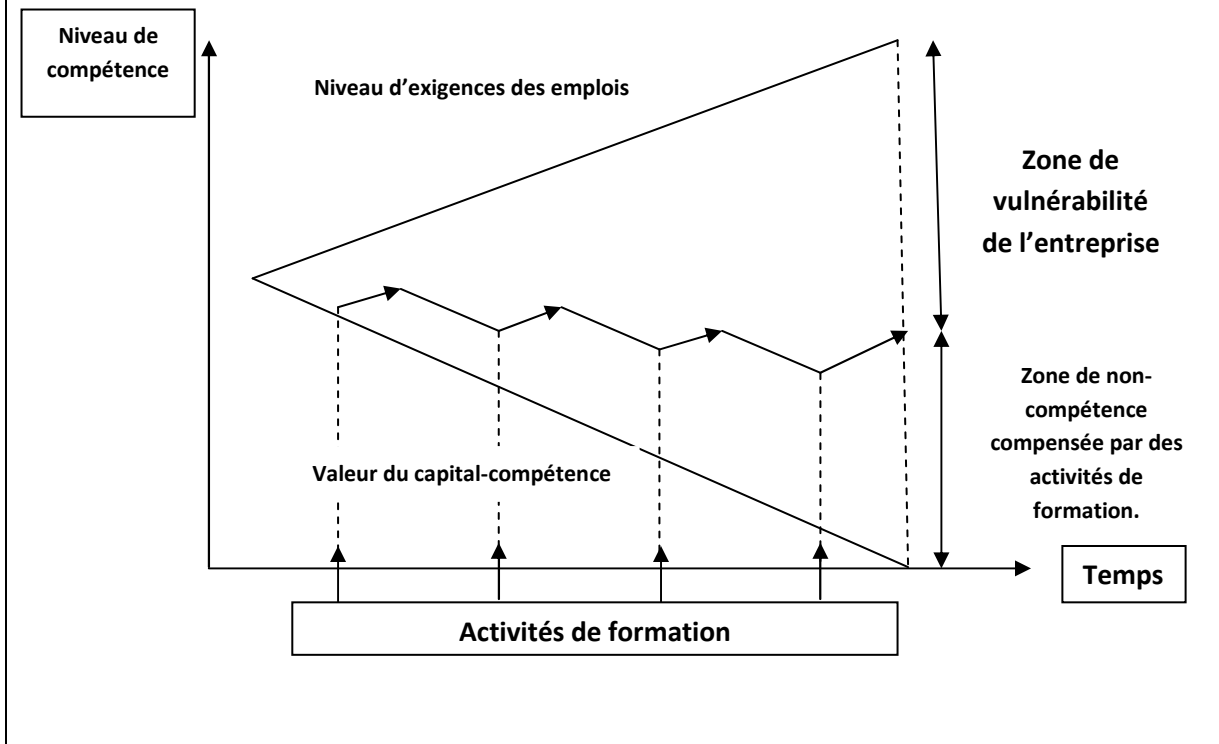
Niveau de compétence

Niveau d'exigences des emplois

Zone de vulnérabilité de l'entreprise

Zone de non-compétence compensée par des activités de formation.

Valeur du capital-compétence

Temps

Activités de formation